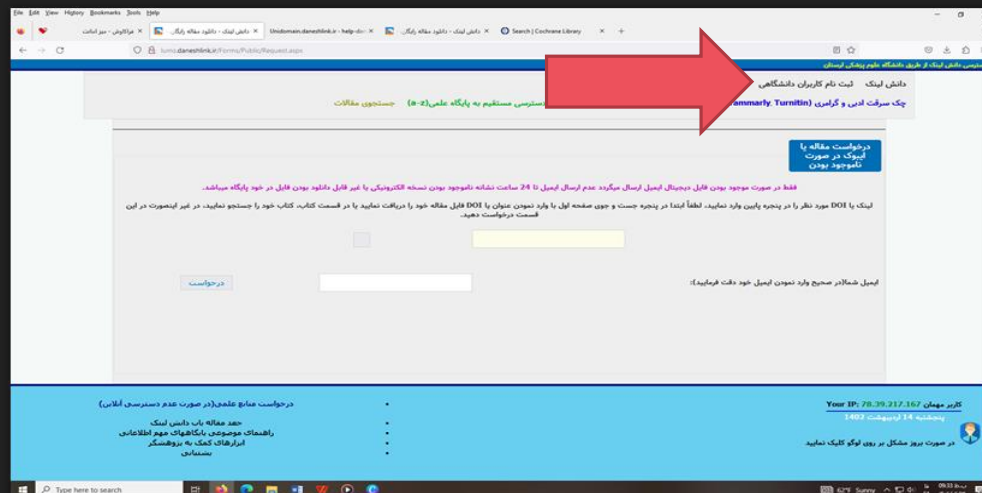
File Edit View History Bookmarks Tools Help

فراکاوش - سیز ایمانت | دانش لینک - دانلود مقاله رایگان | Unidomain.daneshlink.ir - help-dow | دانش لینک - دانلود مقاله رایگان | Search | Cochrane Library

lums.daneshlink.ir/Forms/Public/Request.aspx

دسترسی دانش لینک از طریق دانشگاه علوم پزشکی لرستان

دانش لینک ثبت نام کاربران دانشگاهی

چک سرقت ادبی و گرامر (Grammarly, Turnitin) دسترسی مستقیم به پایگاه علمی(a-z) جستجوی مقالات

درخواست مقاله یا ایبوک در صورت ناموجود بودن

فقط در صورت موجود بودن فایل دیجیتال ایمیل ارسال میگردد عدم ارسال ایمیل تا 24 ساعت نشانه ناموجود بودن نسخه الکترونیکی یا غیر قابل دانلود بودن فایل در خود پایگاه میباشد.

لینک یا DOI مورد نظر را در پنجره پایین وارد نمایید. لطفاً ابتدا در پنجره جست و جوی صفحه اول یا وارد نمودن عنوان یا DOI فایل مقاله خود را دریافت نمایید یا در قسمت کتاب، کتاب خود را جستجو نمایید، در غیر اینصورت در این قسمت درخواست دهید.

ایمیل شما(در صحیح وارد نمودن ایمیل خود دقت فرمایید):

درخواست

درخواست منابع علمی(در صورت عدم دسترسی آنلاین)

جهد مقاله یاب دانش لینک
راهنمای موضوعی پایگاههای مهم اطلاعاتی
ابزارهای کمک به پژوهشگر
پشتیبانی

کاربر مهمان Your IP: 78.39.217.167
پنجشنبه 14 اردیبهشت 1402

در صورت بروز مشکل بر روی لوگو کلیک نمایید.

Type here to search

62°F Sunny 09:33